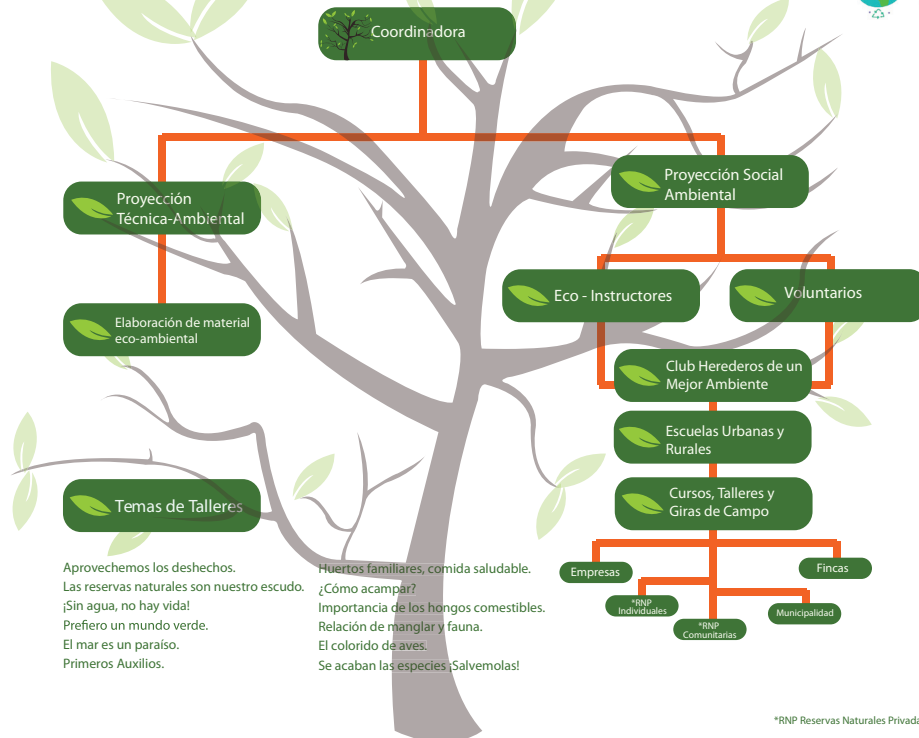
Coordinadora

Proyección Técnica-Ambiental

Elaboración de material eco-ambiental

Temas de Talleres

Proyección Social Ambiental

Eco - Instructores

Voluntarios

Club Herederos de un Mejor Ambiente

Escuelas Urbanas y Rurales

Cursos, Talleres y Giras de Campo

Empresas

Fincas

*RNP Individuales

*RNP Comunitarias

Municipalidad

Aprovechemos los deshechos.
Las reservas naturales son nuestro escudo.
¡Sin agua, no hay vida!
Prefiero un mundo verde.
El mar es un paraíso.
Primeros Auxilios.

Huertos familiares, comida saludable.
¿Cómo acampar?
Importancia de los hongos comestibles.
Relación de manglar y fauna.
El colorido de aves.
Se acaban las especies ¡Salvemolas!

*RNP Reservas Naturales Privada